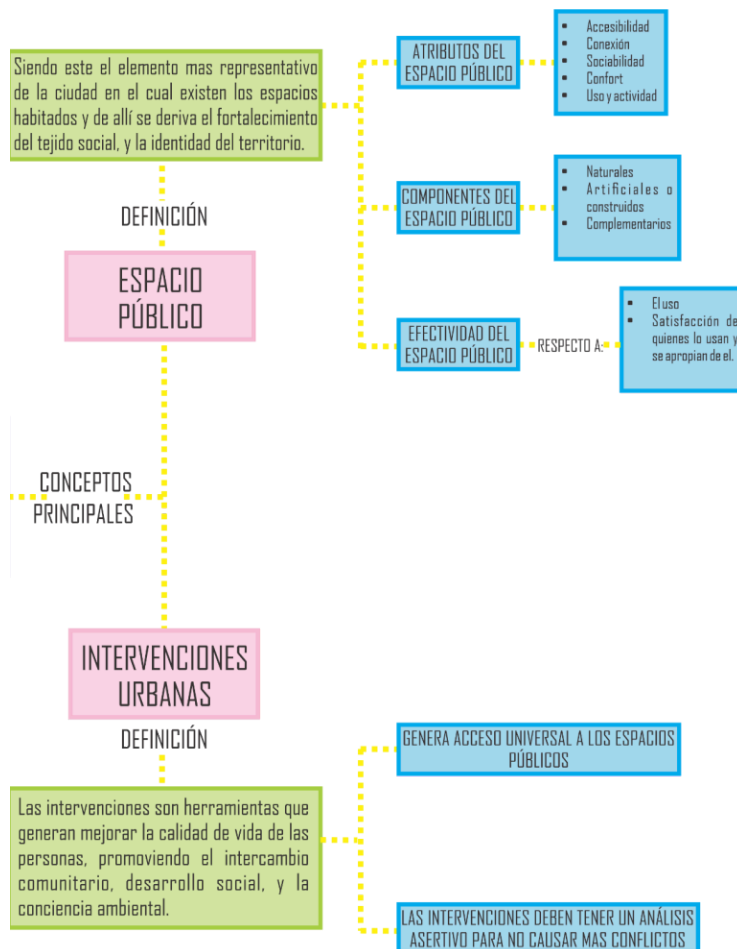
Siendo este el elemento mas representativo de la ciudad en el cual existen los espacios habitados y de allí se deriva el fortalecimiento del tejido social, y la identidad del territorio.

DEFINICIÓN

ESPACIO PÚBLICO

ATRIBUTOS DEL ESPACIO PÚBLICO

- Accesibilidad
- Conexión
- Sociabilidad
- Confort
- Uso y actividad

COMPONENTES DEL ESPACIO PÚBLICO

- Naturales
- Artificiales o construidos
- Complementarios

EFECTIVIDAD DEL ESPACIO PÚBLICO

RESPECTO A:

- El uso
- Satisfacción de quienes lo usan y se apropian de el.

CONCEPTOS PRINCIPALES

INTERVENCIONES URBANAS

DEFINICIÓN

Las intervenciones son herramientas que generan mejorar la calidad de vida de las personas, promoviendo el intercambio comunitario, desarrollo social, y la conciencia ambiental.

GENERA ACCESO UNIVERSAL A LOS ESPACIOS PÚBLICOS

LAS INTERVENCIONES DEBEN TENER UN ANÁLISIS ASERTIVO PARA NO CAUSAR MAS CONFLICTOS